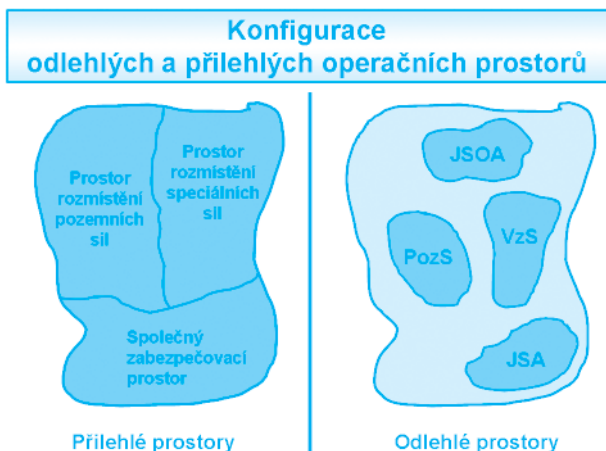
Konfigurace
odlehlých a přilehlých operačních prostorů

Prostor rozmístění pozemních sil

Prostor rozmístění speciálních sil

Společný zabezpečovací prostor

Přilehlé prostory

JSOA

PozS

VzS

JSA

Odlehlé prostory